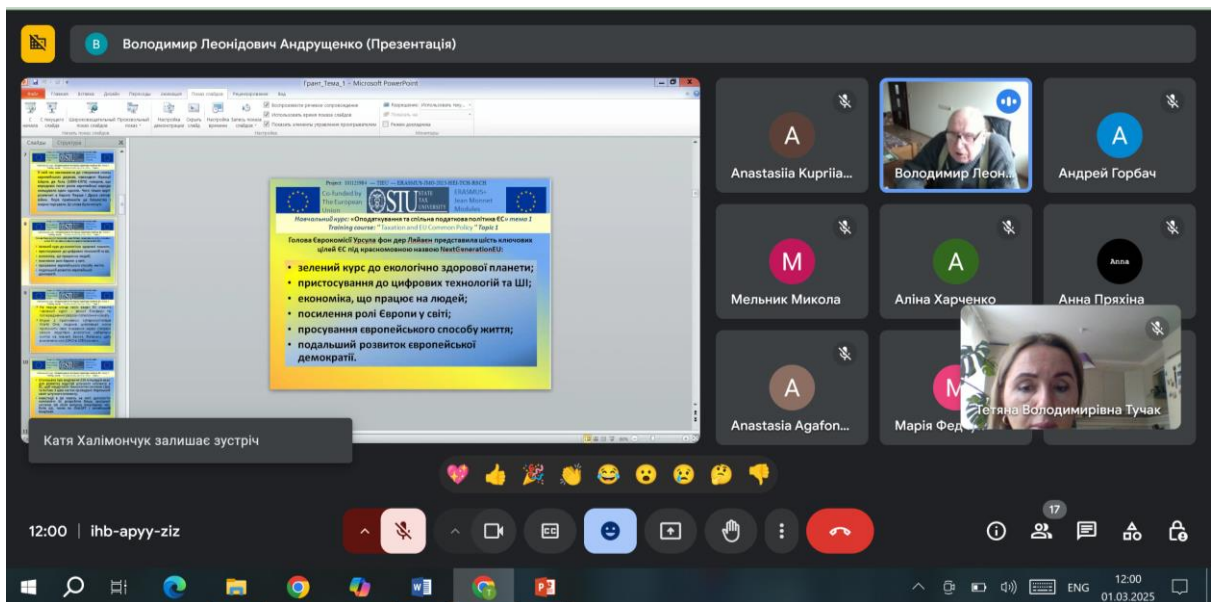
В Володимир Леонідович Андрущенко (Презентація)

Грант_Тема_1 - Microsoft PowerPoint

Project: 101124984 — TSEU — ERASMUS-JMO-2023-HEI-TCH-RSCH

Co-funded by The European Union

STU STATE TAX UNIVERSITY

ERASMUS+ Jean Monnet Modules

Навчальний курс: «Оподаткування та спільна податкова політика ЄС» тема 1

Training course: "Taxation and EU Common Policy" Topic 1

Голова Єврокомісії Урсула фон дер Ляйен представила шість ключових цілей ЄС під красномовною назвою NextGenerationEU:

- зелений курс до екологічно здорової планети;
- пристосування до цифрових технологій та ШІ;
- економіка, що працює на людей;
- посилення ролі Європи у світі;
- просування європейського способу життя;
- подальший розвиток європейської демократії.

Anastasiia Kupriia...

Володимир Леон...

Андрей Горбач

Мельник Микола

Аліна Харченко

Anna

Анна Пряхіна

Anastasia Agafon...

Марія Федо...

Тетяна Володимирівна Тучак

Катя Халімончук залишає зустріч

12:00 | ihb-apyy-ziz

17

ENG

12:00
01.03.2025